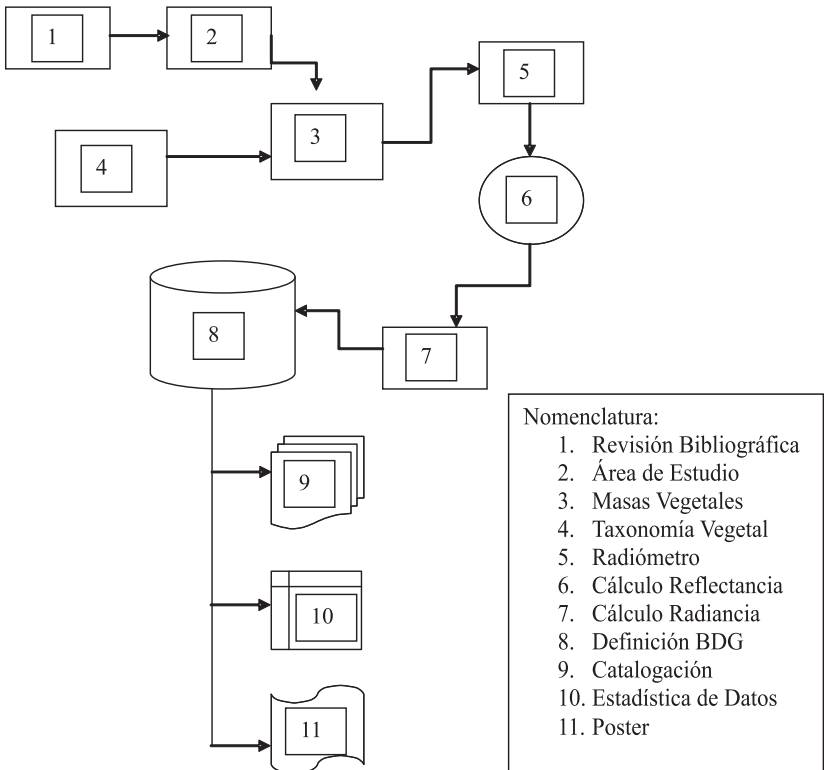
1
2
3
4
5
6
7
8
9
10
11

Nomenclatura:
1. Revisión Bibliográfica
2. Área de Estudio
3. Masas Vegetales
4. Taxonomía Vegetal
5. Radiómetro
6. Cálculo Reflectancia
7. Cálculo Radiancia
8. Definición BDG
9. Catalogación
10. Estadística de Datos
11. Poster